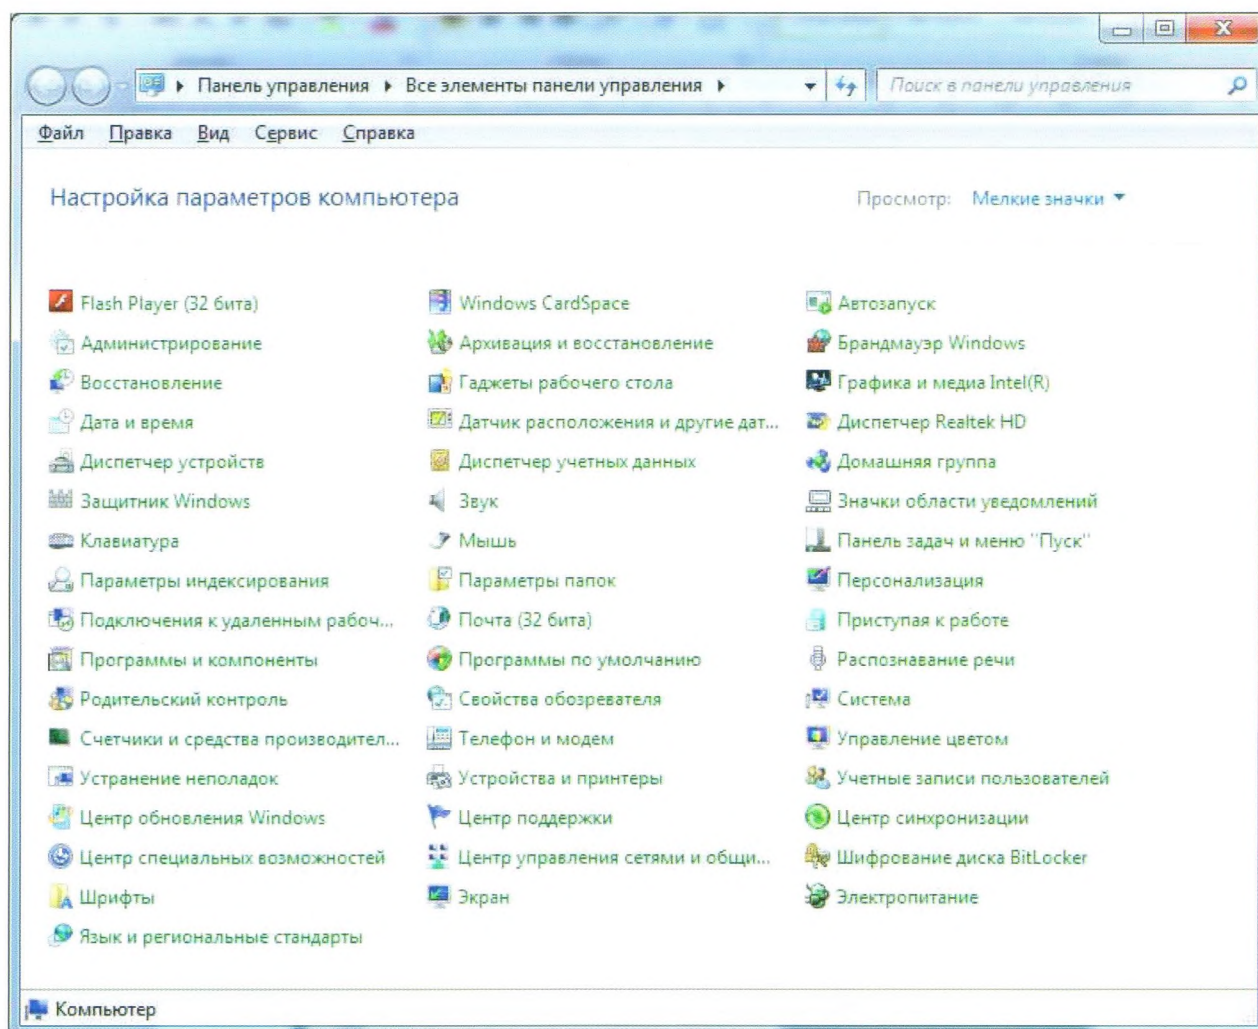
Панель управления ▸ Все элементы панели управления ▸

Поиск в панели управления

Файл Правка Вид Сервис Справка

Настройка параметров компьютера

Просмотр: Мелкие значки ▾

Flash Player (32 бита)
Администрирование
Восстановление
Дата и время
Диспетчер устройств
Защитник Windows
Клавиатура
Параметры индексирования
Подключения к удаленным рабоч...
Программы и компоненты
Родительский контроль
Счетчики и средства производител...
Устранение неполадок
Центр обновления Windows
Центр специальных возможностей
Шрифты
Язык и региональные стандарты

Windows CardSpace
Архивация и восстановление
Гаджеты рабочего стола
Датчик расположения и другие дат...
Диспетчер учетных данных
Звук
Мышь
Параметры папок
Почта (32 бита)
Программы по умолчанию
Свойства обозревателя
Телефон и модем
Устройства и принтеры
Центр поддержки
Центр управления сетями и общи...
Экран

Автозапуск
Брандмауэр Windows
Графика и медиа Intel(R)
Диспетчер Realtek HD
Домашняя группа
Значки области уведомлений
Панель задач и меню "Пуск"
Персонализация
Приступая к работе
Распознавание речи
Система
Управление цветом
Учетные записи пользователей
Центр синхронизации
Шифрование диска BitLocker
Электропитание

Компьютер